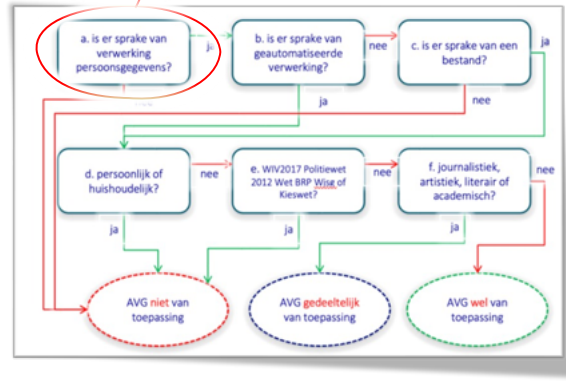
a. is er sprake van verwerking persoonsgegevens?

ja

b. is er sprake van geautomatiseerde verwerking?

nee

c. is er sprake van een bestand?

ja

nee

ja

nee

d. persoonlijk of huishoudelijk?

nee

e. WIV2017 Politiewet 2012 Wet BRP Wise of Kieswet?

nee

f. journalistiek, artistiek, literair of academisch?

nee

ja

ja

ja

AVG niet van toepassing

AVG gedeeltelijk van toepassing

AVG wel van toepassing